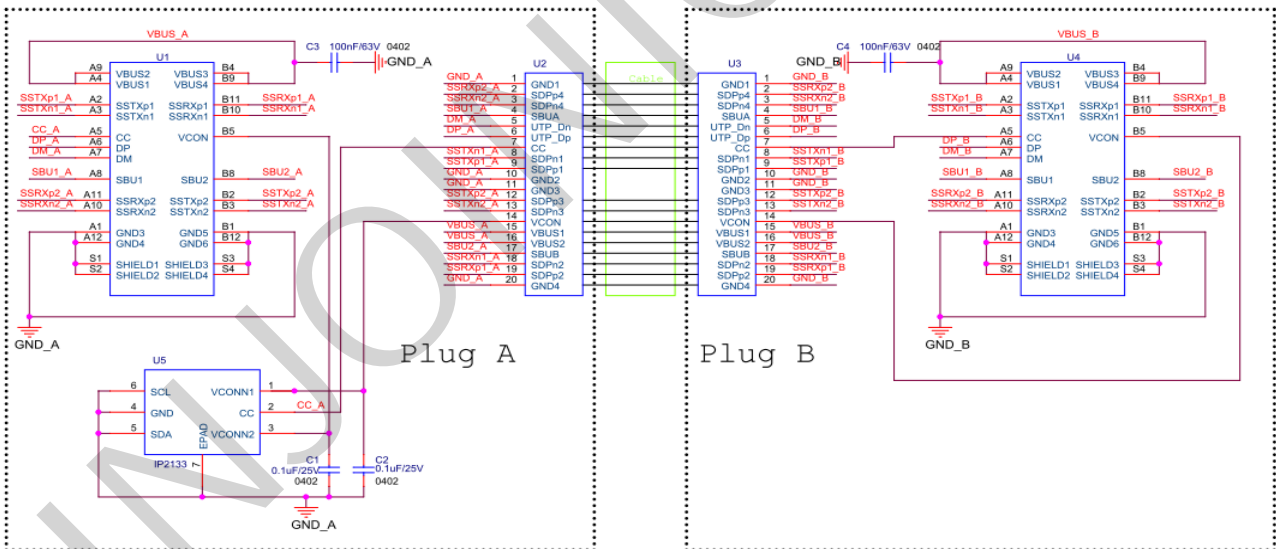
VBUS_A
U1
C3 100nF/63V 0402
GND_A
A9 A4 VBUS2 VBUS1 VBUS3 VBUS4 B4 B9
SSTXp1_A A2 SSTXp1
SSTXn1_A A3 SSTXn1
SSRXp1 B11 SSRXp1_A
SSRXn1 B10 SSRXn1_A
CC_A A5 CC
DP_A A6 DP
DM_A A7 DM
VCON B5
SBU1_A A8 SBU1
SBU2 B8 SBU2_A
SSRXp2_A A11 SSRXp2
SSRXn2_A A10 SSRXn2
SSTXp2 B2 SSTXp2_A
SSTXn2 B3 SSTXn2_A
A1 A12 GND3 GND4
GND5 GND6 B1 B12
S1 S2 SHIELD1 SHIELD2
SHIELD3 SHIELD4 S3 S4
GND_A

U2
GND_A 1 GND1
SSRXp2_A 2 SDPp4
SSRXn2_A 3 SDPn4
SBU1_A 4 SBUA
DM_A 5 UTP_Dn
DP_A 6 UTP_Dp
7 CC
SSTXn1_A 8 SDPn1
SSTXp1_A 9 SDPp1
GND_A 10 GND2
GND_A 11 GND3
SSTXp2_A 12 SDPp3
SSTXn2_A 13 SDPn3
14 VCON
VBUS_A 15 VBUS1
VBUS_A 16 VBUS2
SBU2_A 17 SBUB
SSRXn1_A 18 SDPn2
SSRXp1_A 19 SDPp2
GND_A 20 GND4

Cable

U3
GND1 1 GND_B
SDPp4 2 SSRXp2_B
SDPn4 3 SSRXn2_B
SBUA 4 SBU1_B
UTP_Dn 5 DM_B
UTP_Dp 6 DP_B
CC 7
SDPn1 8 SSTXn1_B
SDPp1 9 SSTXp1_B
GND2 10 GND_B
GND3 11 GND_B
SDPp3 12 SSTXp2_B
SDPn3 13 SSTXn2_B
VCON 14
VBUS1 15 VBUS_B
VBUS2 16 VBUS_B
SBUB 17 SBU2_B
SDPn2 18 SSRXn1_B
SDPp2 19 SSRXp1_B
GND4 20 GND_B

GND_B C4 100nF/63V 0402
VBUS_B
U4
A9 A4 VBUS2 VBUS1 VBUS3 VBUS4 B4 B9
SSTXp1_B A2 SSTXp1
SSTXn1_B A3 SSTXn1
SSRXp1 B11 SSRXp1_B
SSRXn1 B10 SSRXn1_B
A5 CC
DP_B A6 DP
DM_B A7 DM
VCON B5
SBU1_B A8 SBU1
SBU2 B8 SBU2_B
SSRXp2_B A11 SSRXp2
SSRXn2_B A10 SSRXn2
SSTXp2 B2 SSTXp2_B
SSTXn2 B3 SSTXn2_B
A1 A12 GND3 GND4
GND5 GND6 B1 B12
S1 S2 SHIELD1 SHIELD2
SHIELD3 SHIELD4 S3 S4
GND_B

Plug A
Plug B

U5
6 SCL
4 GND
5 SDA
VCONN1 1
CC 2 CC_A
VCONN2 3
EPAD
IP2133 7
C1 0.1uF/25V 0402
C2 0.1uF/25V 0402
GND_A